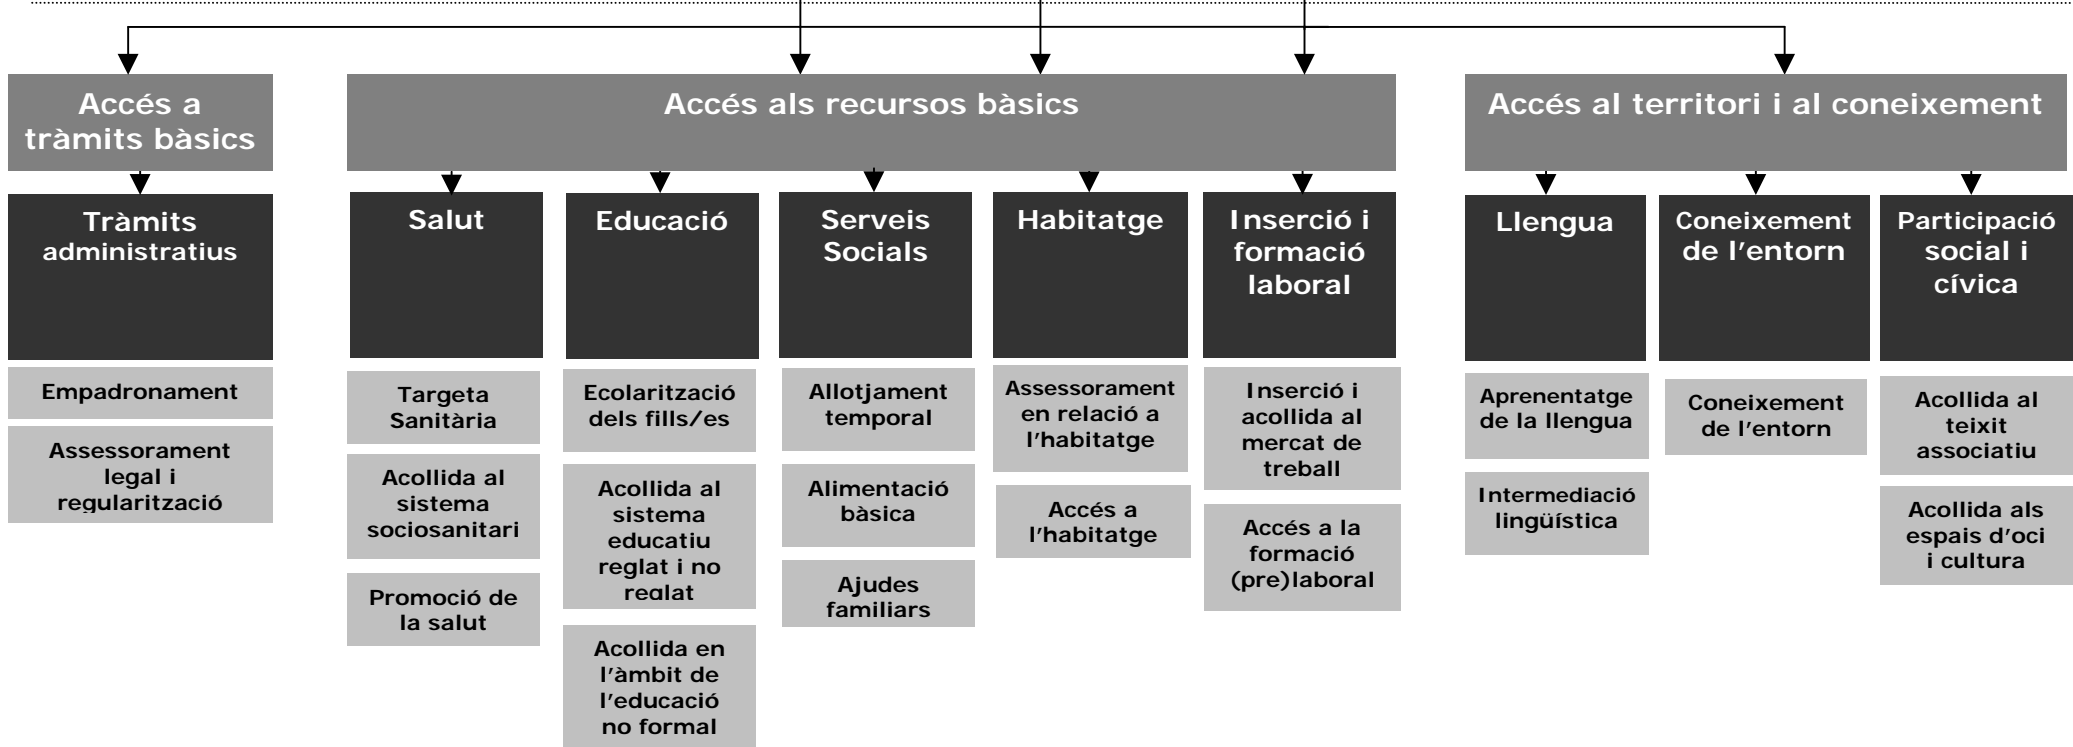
Accés a tràmits bàsics

Tràmits administratius

Empadronament

Assessorament legal i regularització

Accés als recursos bàsics

Salut

Targeta Sanitària

Acollida al sistema sociosanitari

Promoció de la salut

Educació

Ecolarització dels fills/es

Acollida al sistema educatiu reglat i no reglat

Acollida en l'àmbit de l'educació no formal

Serveis Socials

Allotjament temporal

Alimentació bàsica

Ajudes familiars

Habitatge

Assessorament en relació a l'habitatge

Accés a l'habitatge

Inserció i formació laboral

Inserció i acollida al mercat de treball

Accés a la formació (pre)laboral

Accés al territori i al coneixement

Llengua

Aprenentatge de la llengua

Intermediació lingüística

Coneixement de l'entorn

Coneixement de l'entorn

Participació social i cívica

Acollida al teixit associatiu

Acollida als espais d'oci i cultura